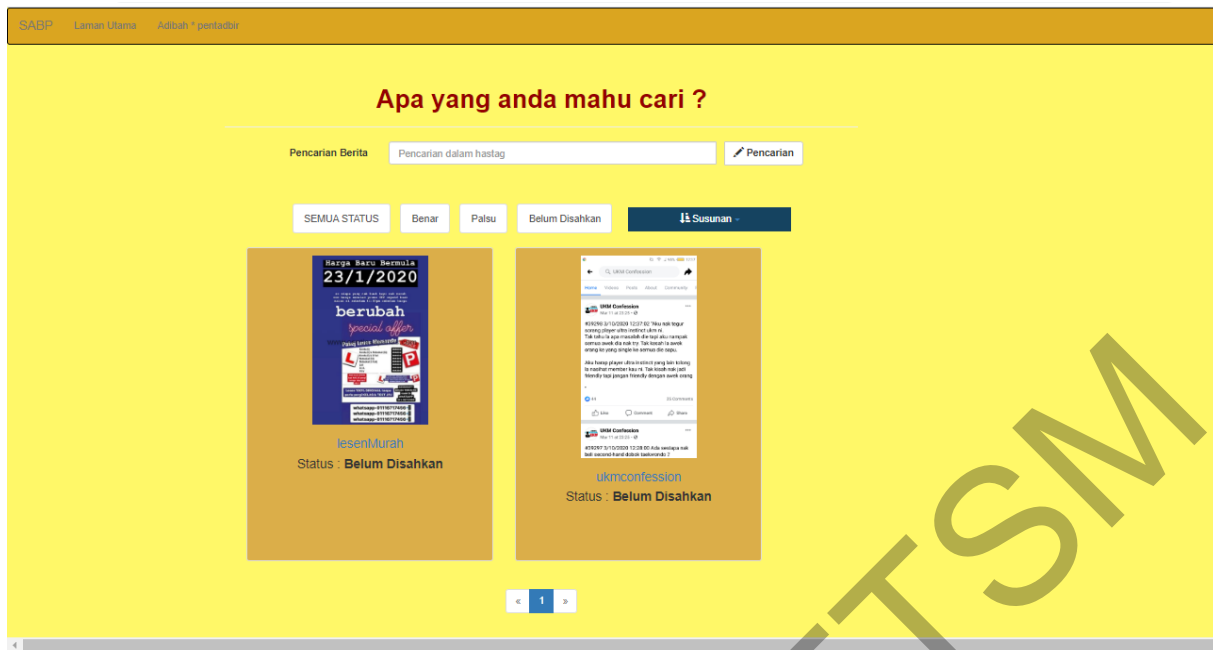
SABP Laman Utama Adibah * pentadbir

Apa yang anda mahu cari ?

Pencarian Berita Pencarian dalam hastag Pencarian

SEMUA STATUS Benar Palsu Belum Disahkan Susunan

Harga Baru Bermula
23/1/2020
berubah
special offer

lesenMurah
Status : Belum Disahkan

UKM Confession

ukmconfession
Status : Belum Disahkan

« 1 »

UTSM